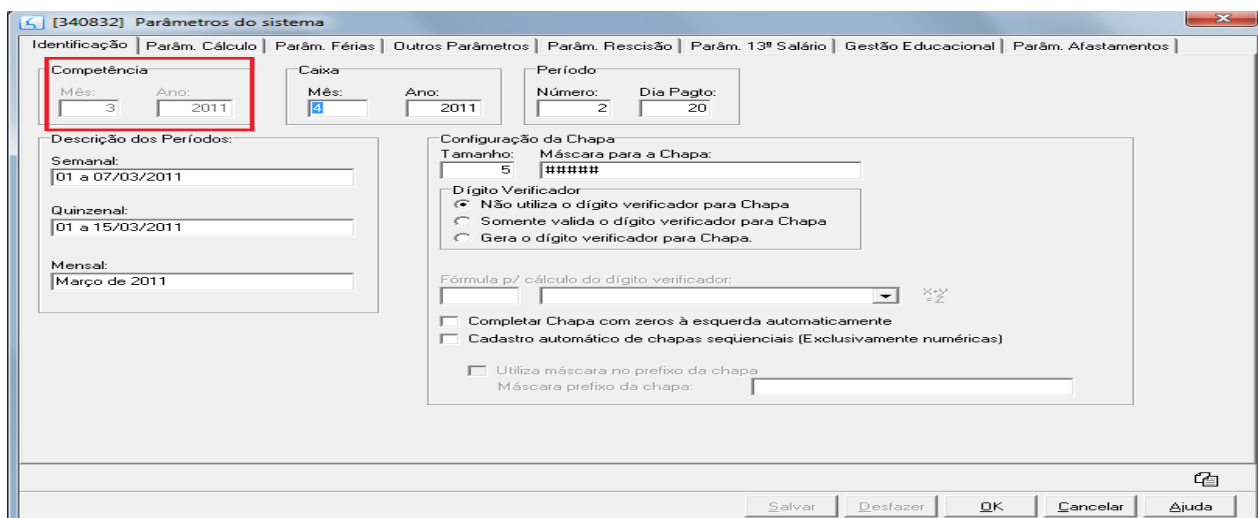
[340832] Parâmetros do sistema

Identificação | Parâm. Cálculo | Parâm. Férias | Outros Parâmetros | Parâm. Rescisão | Parâm. 13º Salário | Gestão Educacional | Parâm. Afastamentos

Competência
Mês: 3
Ano: 2011

Caixa
Mês: 4
Ano: 2011

Período
Número: 2
Dia Pagto: 20

Descrição dos Períodos:
Semanal:
01 a 07/03/2011
Quinzenal:
01 a 15/03/2011
Mensal:
Março de 2011

Configuração da Chapa
Tamanho: 5
Máscara para a Chapa: #####

Dígito Verificador
Não utiliza o dígito verificador para Chapa
Somente valida o dígito verificador para Chapa
Gera o dígito verificador para Chapa.

Fórmula p/ cálculo do dígito verificador:

x+y =z

Completar Chapa com zeros à esquerda automaticamente
Cadastro automático de chapas seqüenciais (Exclusivamente numéricas)

Utiliza máscara no prefixo da chapa
Máscara prefixo da chapa:

Salvar | Desfazer | OK | Cancelar | Ajuda